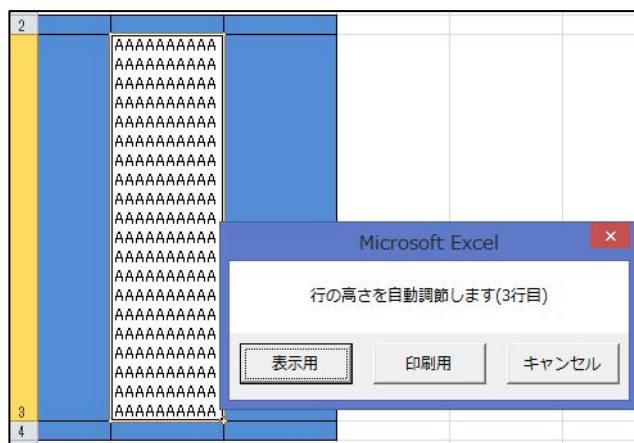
2
AAAAAAAAAA
AAAAAAAAAA
AAAAAAAAAA
AAAAAAAAAA
AAAAAAAAAA
AAAAAAAAAA
AAAAAAAAAA
AAAAAAAAAA
AAAAAAAAAA
AAAAAAAAAA
AAAAAAAAAA
AAAAAAAAAA
AAAAAAAAAA
AAAAAAAAAA
AAAAAAAAAA
AAAAAAAAAA
AAAAAAAAAA
AAAAAAAAAA
AAAAAAAAAA
AAAAAAAAAA
AAAAAAAAAA
3
4

Microsoft Excel
×
行の高さを自動調節します(3行目)
表示用
印刷用
キャンセル